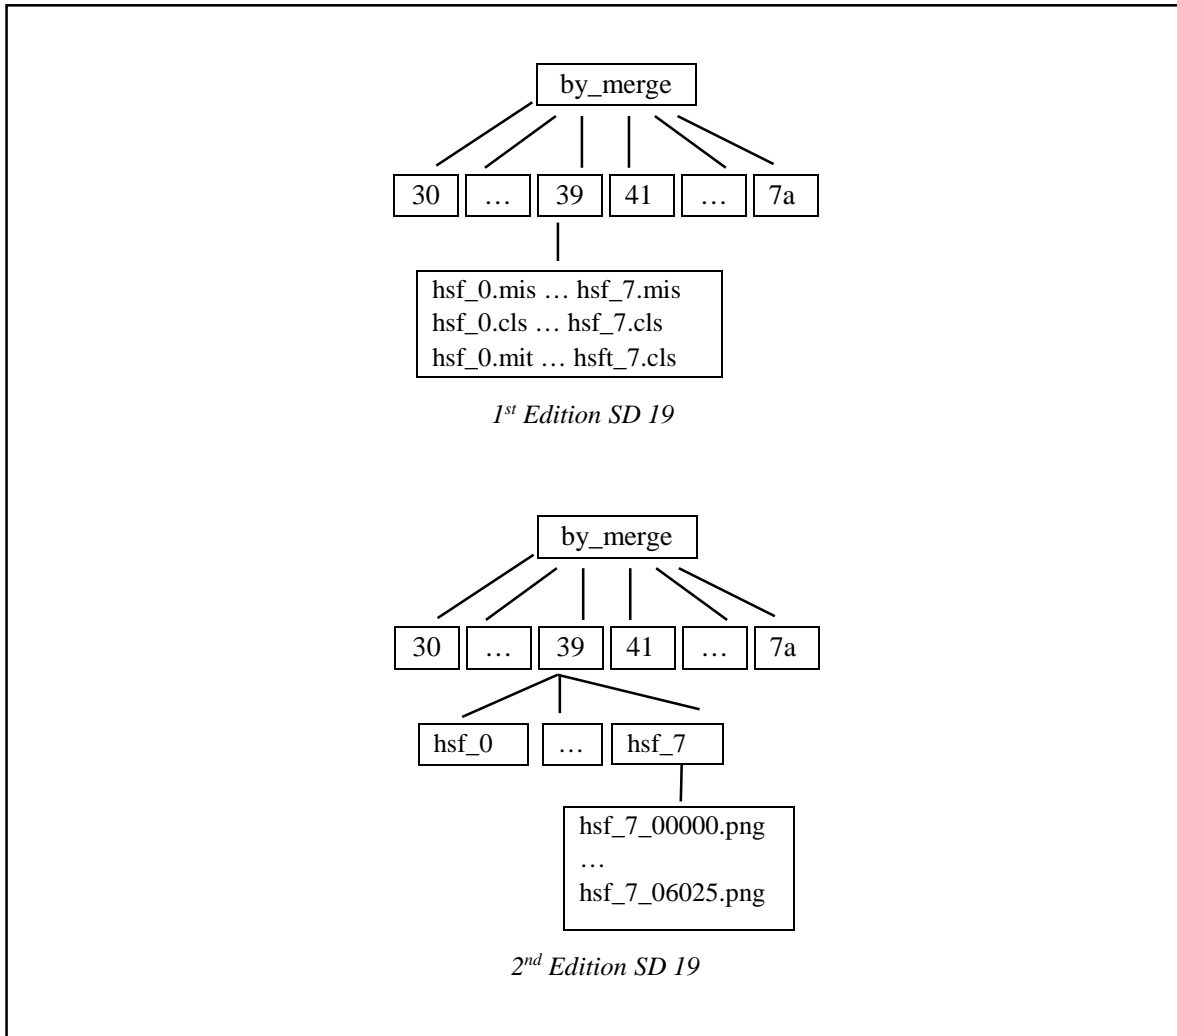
by_merge

30 … 39 41 … 7a

hsf_0.mis … hsf_7.mis
hsf_0.cls … hsf_7.cls
hsf_0.mit … hsft_7.cls

*1st Edition SD 19*

by_merge

30 … 39 41 … 7a

hsf_0 … hsf_7

hsf_7_00000.png
…
hsf_7_06025.png

*2nd Edition SD 19*